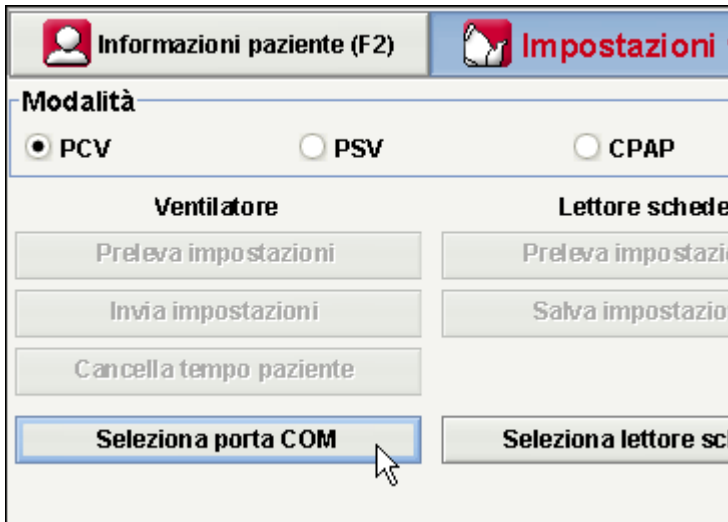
Informazioni paziente (F2)

Impostazioni

Modalità

PCV

PSV

CPAP

Ventilatore

Preleva impostazioni

Invia impostazioni

Cancella tempo paziente

Seleziona porta COM

Lettore schede

Preleva impostazio

Salva impostazio

Seleziona lettore sc